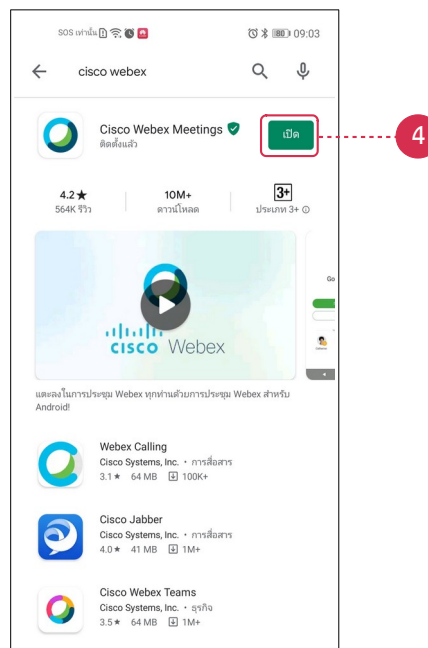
SOS เท่านั้น 09:03

cisco webex

Cisco Webex Meetings
ติดตั้งแล้ว

เปิด

4

4.2★
564K รีวิว

10M+
ดาวน์โหลด

3+
ประเภท 3+ ⓘ

cisco Webex

Go

และลงในการประชุม Webex ทุกท่านด้วยการประชุม Webex สำหรับ Android!

Webex Calling
Cisco Systems, Inc. • การสื่อสาร
3.1★ 64 MB 100K+

Cisco Jabber
Cisco Systems, Inc. • การสื่อสาร
4.0★ 41 MB 1M+

Cisco Webex Teams
Cisco Systems, Inc. • ธุรกิจ
3.5★ 64 MB 1M+